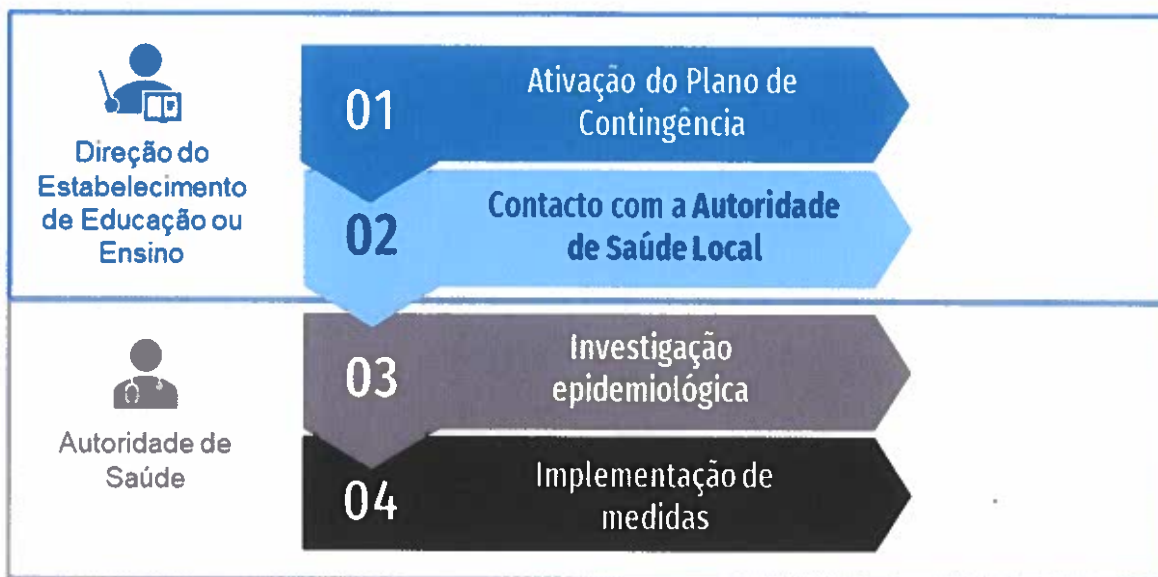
Direção do Estabelecimento de Educação ou Ensino

01 Ativação do Plano de Contingência

02 Contacto com a Autoridade de Saúde Local

Autoridade de Saúde

03 Investigação epidemiológica

04 Implementação de medidas